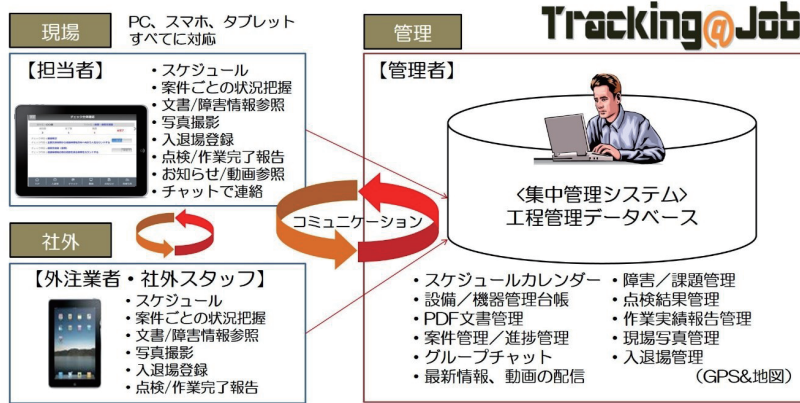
現場

PC、スマホ、タブレット すべてに対応

【担当者】

・スケジュール
・案件ごとの状況把握
・文書/障害情報参照
・写真撮影
・入退場登録
・点検/作業完了報告
・お知らせ/動画参照
・チャットで連絡

社外

【外注業者・社外スタッフ】

・スケジュール
・案件ごとの状況把握
・文書/障害情報参照
・写真撮影
・入退場登録
・点検/作業完了報告

コミュニケーション

管理

Tracking@Job

【管理者】

〈集中管理システム〉
工程管理データベース

・スケジュールカレンダー
・設備／機器管理台帳
・PDF文書管理
・案件管理／進捗管理
・グループチャット
・最新情報、動画の配信

・障害／課題管理
・点検結果管理
・作業実績報告管理
・現場写真管理
・入退場管理
(GPS&地図)